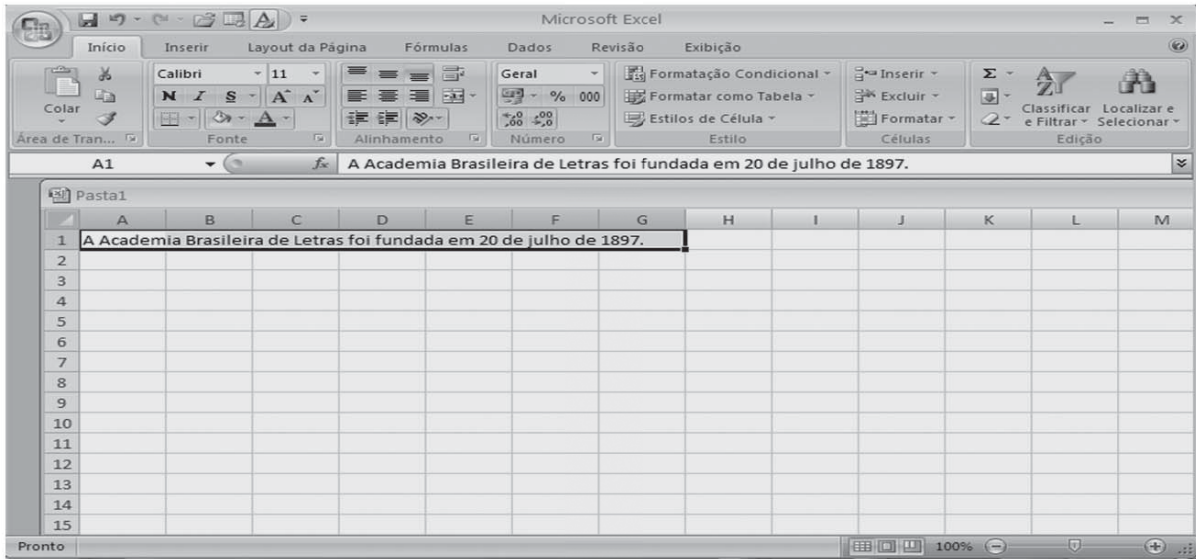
Microsoft Excel

Início Inserir Layout da Página Fórmulas Dados Revisão Exibição

Colar
Área de Tran...

Calibri 11
N I S A A
Fonte

Alinhamento

Geral
% 000
Número

Formatação Condicional
Formatar como Tabela
Estilos de Célula
Estilo

Inserir
Excluir
Formatar
Células

Σ
Classificar e Filtrar
Localizar e Selecionar
Edição

A1 $f_x$ A Academia Brasileira de Letras foi fundada em 20 de julho de 1897.

Pasta1

| | A | B | C | D | E | F | G | H | I | J | K | L | M |
|---|---|---|---|---|---|---|---|---|---|---|---|---|---|
| 1 | A Academia Brasileira de Letras foi fundada em 20 de julho de 1897. | | | | | | | | | | | | |
| 2 | | | | | | | | | | | | | |
| 3 | | | | | | | | | | | | | |
| 4 | | | | | | | | | | | | | |
| 5 | | | | | | | | | | | | | |
| 6 | | | | | | | | | | | | | |
| 7 | | | | | | | | | | | | | |
| 8 | | | | | | | | | | | | | |
| 9 | | | | | | | | | | | | | |
| 10 | | | | | | | | | | | | | |
| 11 | | | | | | | | | | | | | |
| 12 | | | | | | | | | | | | | |
| 13 | | | | | | | | | | | | | |
| 14 | | | | | | | | | | | | | |
| 15 | | | | | | | | | | | | | |

Pronto 100%